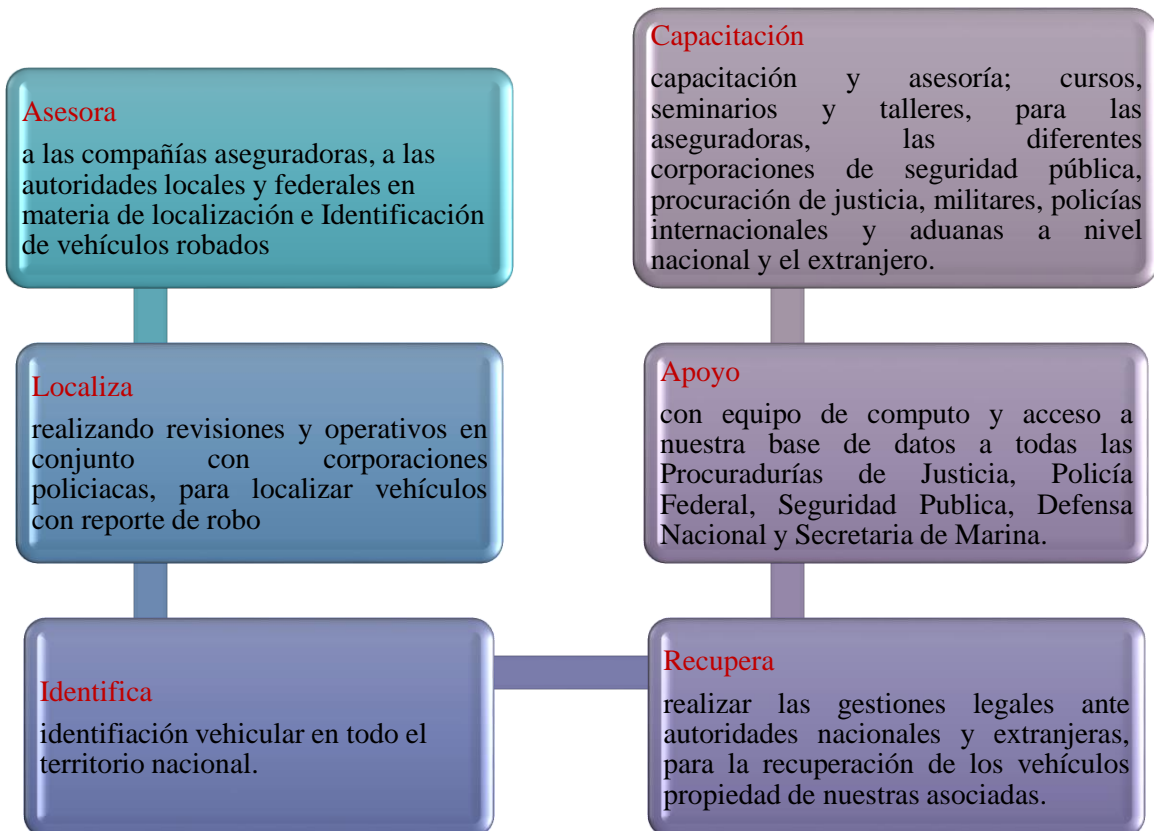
Asesora

a las compañías aseguradoras, a las autoridades locales y federales en materia de localización e Identificación de vehículos robados

Localiza

realizando revisiones y operativos en conjunto con corporaciones policiacas, para localizar vehículos con reporte de robo

Identifica

identifiación vehicular en todo el territorio nacional.

Recupera

realizar las gestiones legales ante autoridades nacionales y extranjeras, para la recuperación de los vehículos propiedad de nuestras asociadas.

Apoyo

con equipo de computo y acceso a nuestra base de datos a todas las Procuradurías de Justicia, Policía Federal, Seguridad Publica, Defensa Nacional y Secretaria de Marina.

Capacitación

capacitación y asesoría; cursos, seminarios y talleres, para las aseguradoras, las diferentes corporaciones de seguridad pública, procuración de justicia, militares, policías internacionales y aduanas a nivel nacional y el extranjero.